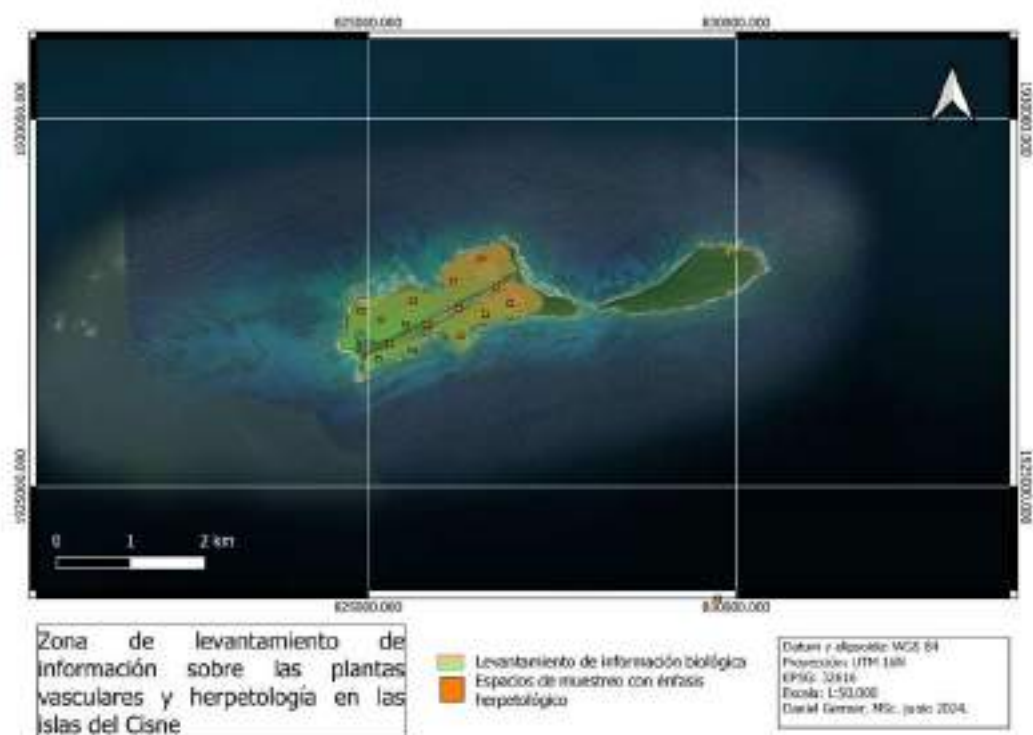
625000.000
630000.000
1030000.000
1030000.000
1025000.000
1025000.000
0 1 2 km
625000.000
630000.000

Zona de levantamiento de información sobre las plantas vasculares y herpetología en las islas del Cisne

Levantamiento de información biológica
Espacios de muestreo con énfasis herpetológico

Datum y elipsoide: WGS 84
Proyección: UTM 16N
EPSG: 32616
Escala: 1:50,000
Daniel Germer, MSc. junio 2024.